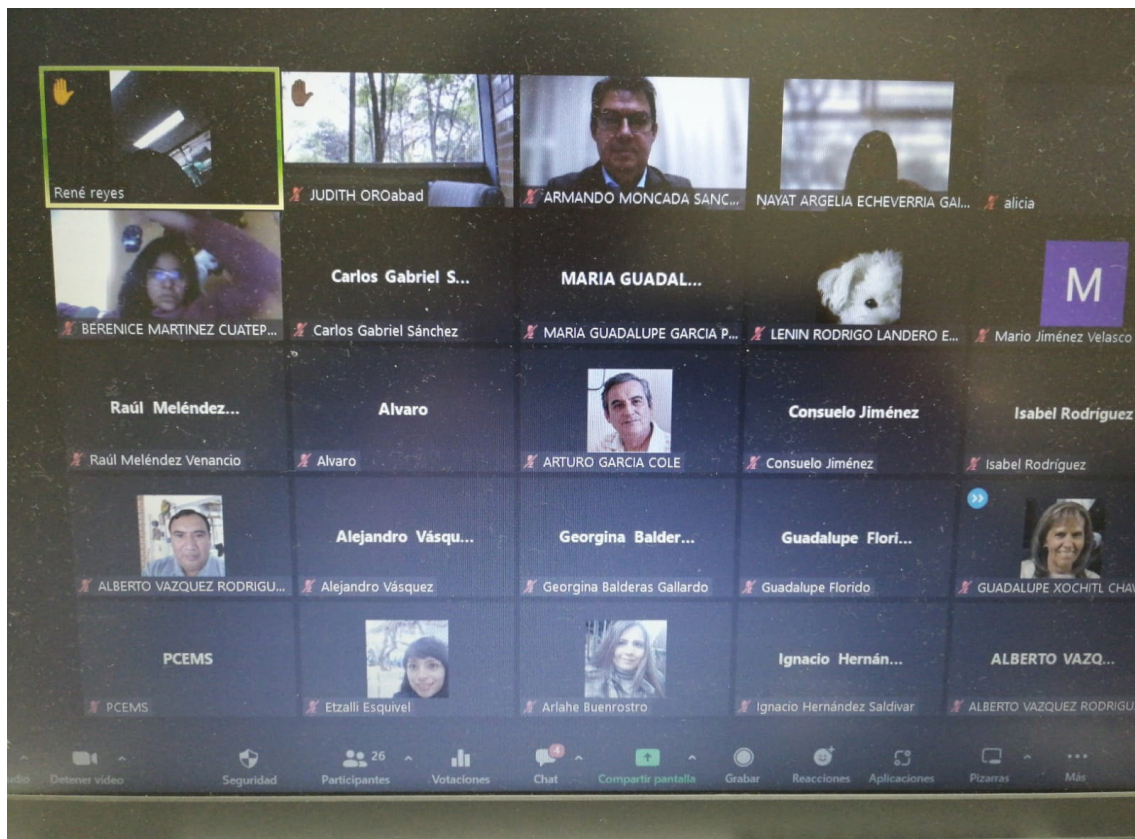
René reyes

JUDITH OROabad

ARMANDO MONCADA SANC...

NAYAT ARGELIA ECHEVERRIA GAI...

alicia

BERENICE MARTINEZ CUATEP...

Carlos Gabriel S...

Carlos Gabriel Sánchez

MARIA GUADAL...

MARIA GUADALUPE GARCIA P...

LENIN RODRIGO LANDERO E...

M

Mario Jiménez Velasco

Raúl Meléndez...

Raúl Meléndez Venancio

Alvaro

Alvaro

ARTURO GARCIA COLE

Consuelo Jiménez

Consuelo Jiménez

Isabel Rodríguez

Isabel Rodríguez

ALBERTO VAZQUEZ RODRIGU...

Alejandro Vásqu...

Alejandro Vásquez

Georgina Balder...

Georgina Balderas Gallardo

Guadalupe Flori...

Guadalupe Florido

GUADALUPE XOCHITL CHAV

PCEMS

PCEMS

Etzalli Esquivel

Arlahe Buenrostro

Ignacio Hernán...

Ignacio Hernández Saldivar

ALBERTO VAZQ...

ALBERTO VAZQUEZ RODRIGU

udio Detener video Seguridad 26 Participantes Votaciones 4 Chat Compartir pantalla Grabar Reacciones Aplicaciones Pizarras Más